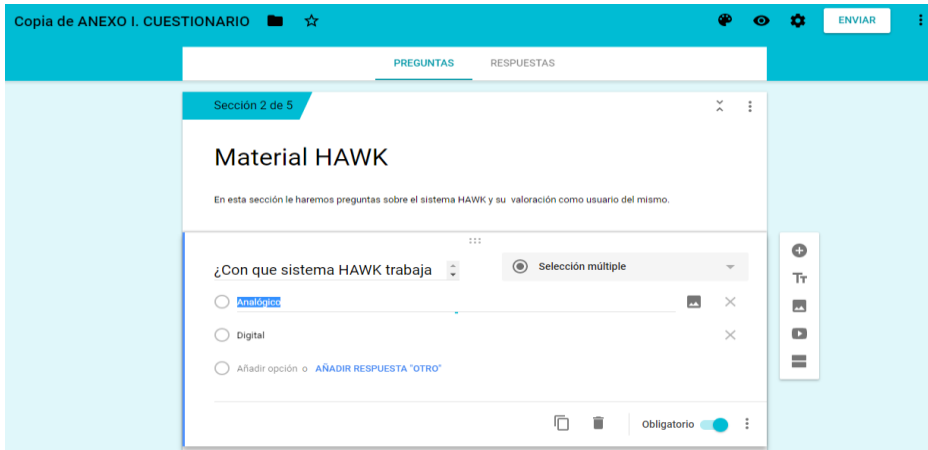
Copia de ANEXO I. CUESTIONARIO

ENVIAR

PREGUNTAS RESPUESTAS

Sección 2 de 5

Material HAWK

En esta sección le haremos preguntas sobre el sistema HAWK y su valoración como usuario del mismo.

¿Con que sistema HAWK trabaja

Selección múltiple

Analógico

Digital

Añadir opción o AÑADIR RESPUESTA "OTRO"

Obligatorio